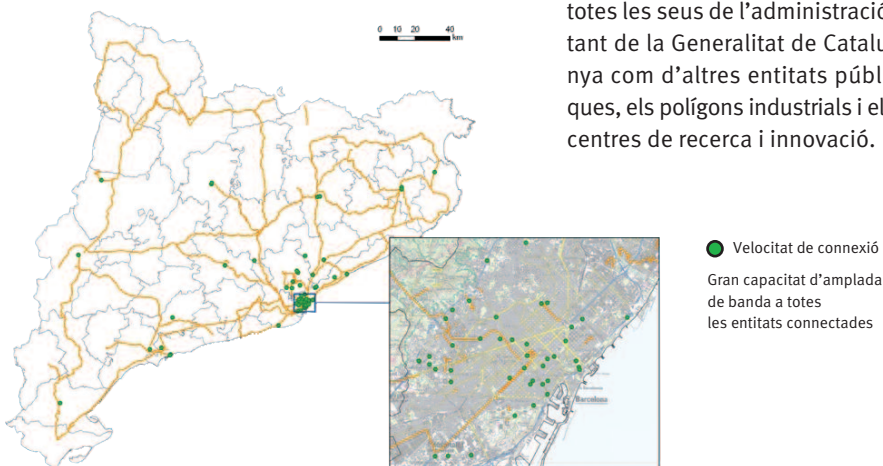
totes les seus de l'administració tant de la Generalitat de Catalu nya com d'altres entitats públ ques, els polígons industrials i el centres de recerca i innovació.

0 10 20 40 km

Velocitat de connexió

Gran capacitat d'amplada de banda a totes les entitats connectades

Barcelona